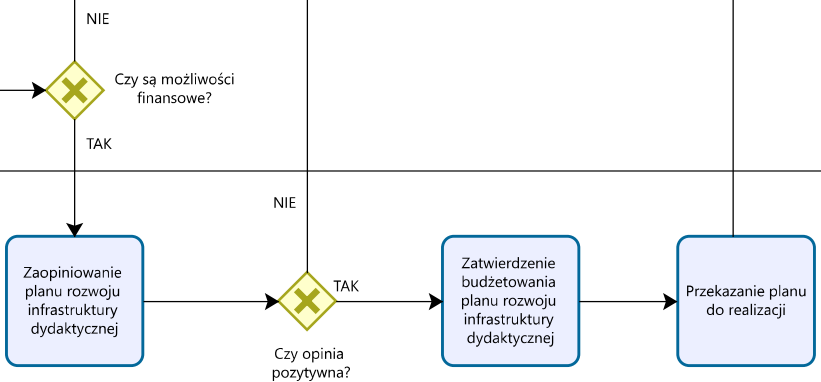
NIE

Czy są możliwości finansowe?

TAK

NIE

Zaopiniowanie planu rozwoju infrastruktury dydaktycznej

TAK

Czy opinia pozytywna?

Zatwierdzenie budżetowania planu rozwoju infrastruktury dydaktycznej

Przekazanie planu do realizacji